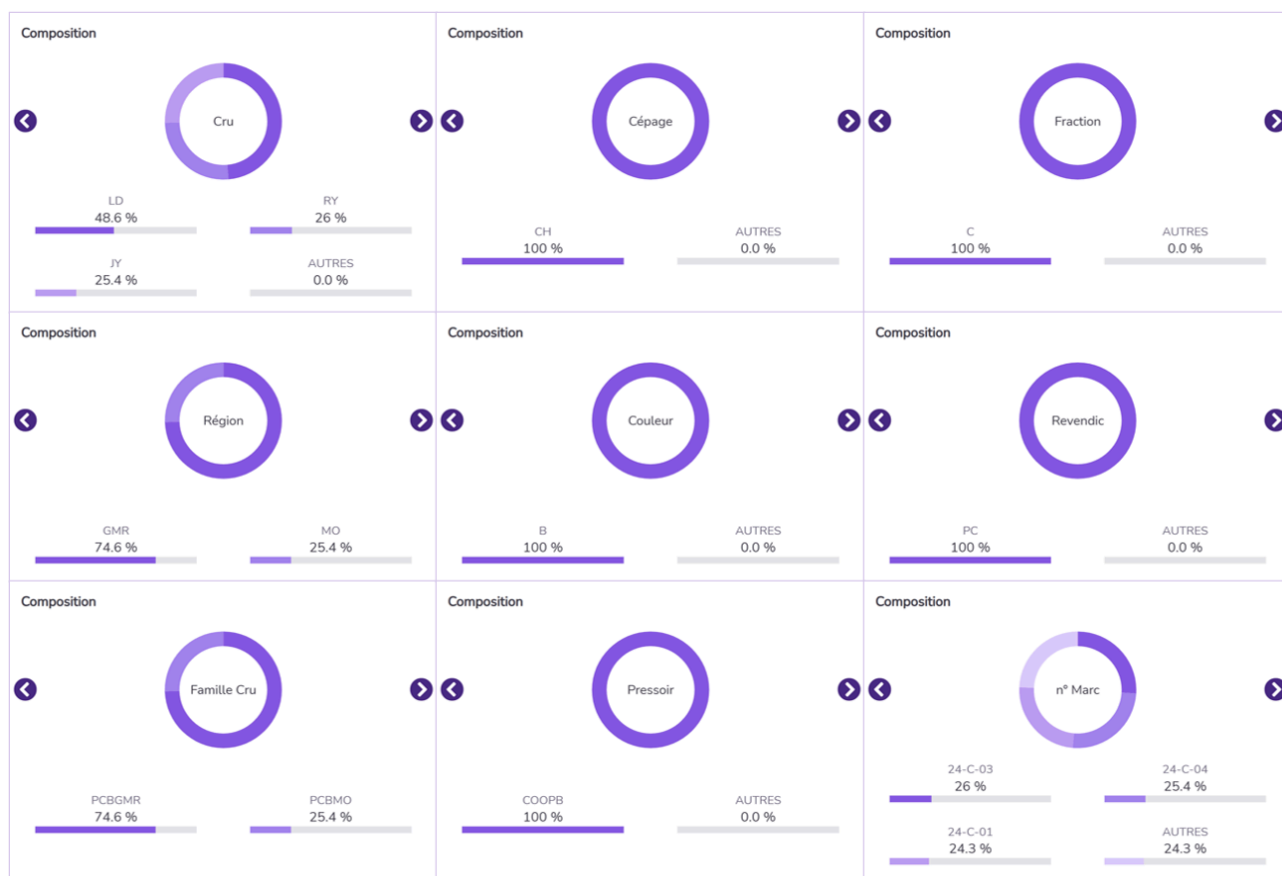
Composition

Cru

LD
48.6 %

RY
26 %

JY
25.4 %

AUTRES
0.0 %

Composition

Cépage

CH
100 %

AUTRES
0.0 %

Composition

Fraction

C
100 %

AUTRES
0.0 %

Composition

Région

GMR
74.6 %

MO
25.4 %

Composition

Couleur

B
100 %

AUTRES
0.0 %

Composition

Revendic

PC
100 %

AUTRES
0.0 %

Composition

Famille Cru

PCBGMR
74.6 %

PCBMO
25.4 %

Composition

Pressoir

COOPB
100 %

AUTRES
0.0 %

Composition

n° Marc

24-C-03
26 %

24-C-04
25.4 %

24-C-01
24.3 %

AUTRES
24.3 %